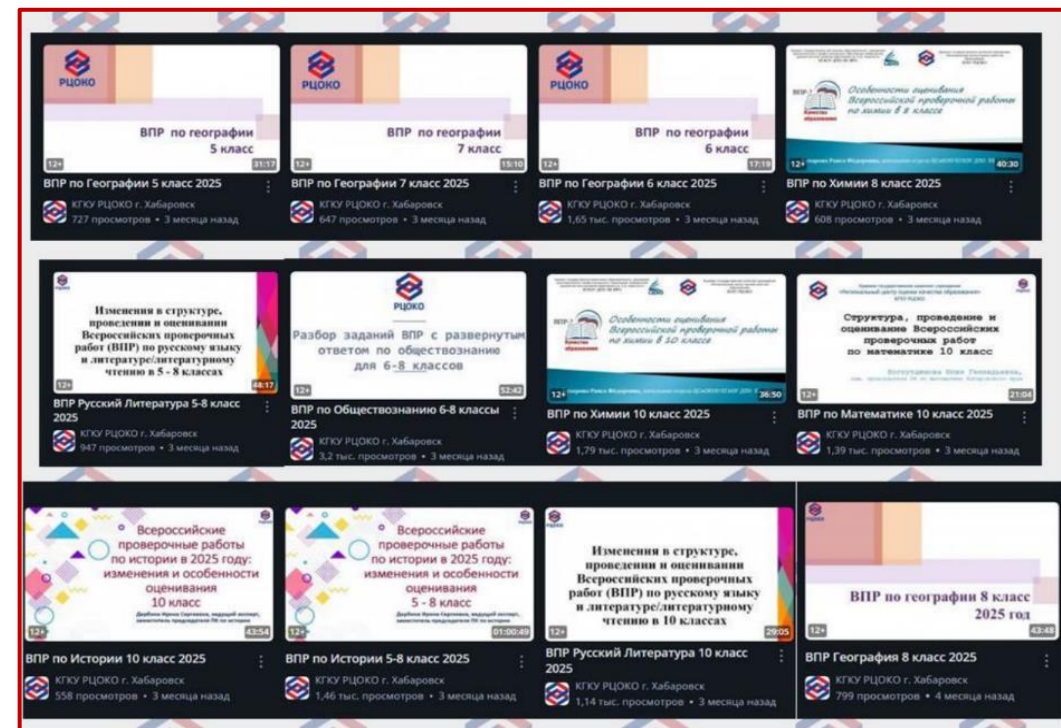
РЦОКО
ВПР по географии 5 класс
12+ 31:17
ВПР по Географии 5 класс 2025
КГКУ РЦОКО г. Хабаровск
727 просмотров • 3 месяца назад

РЦОКО
ВПР по географии 7 класс
12+ 15:10
ВПР по Географии 7 класс 2025
КГКУ РЦОКО г. Хабаровск
647 просмотров • 3 месяца назад

РЦОКО
ВПР по географии 6 класс
12+ 17:19
ВПР по Географии 6 класс 2025
КГКУ РЦОКО г. Хабаровск
1,65 тыс. просмотров • 3 месяца назад

Особенности оценивания Всероссийской проверочной работы по химии в 8 классе
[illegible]
12+ 40:30
ВПР по Химии 8 класс 2025
КГКУ РЦОКО г. Хабаровск
608 просмотров • 3 месяца назад

Изменения в структуре, проведении и оценивании Всероссийских проверочных работ (ВПР) по русскому языку и литературе/литературному чтению в 5 - 8 классах
12+ 44:17
ВПР Русский Литература 5-8 класс 2025
КГКУ РЦОКО г. Хабаровск
947 просмотров • 3 месяца назад

РЦОКО
Разбор заданий ВПР с развернутым ответом по обществознанию для 6-8 классов
12+ 52:42
ВПР по Обществознанию 6-8 классы 2025
КГКУ РЦОКО г. Хабаровск
3,2 тыс. просмотров • 3 месяца назад

Особенности оценивания Всероссийской проверочной работы по химии в 10 классе
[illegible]
12+ 36:50
ВПР по Химии 10 класс 2025
КГКУ РЦОКО г. Хабаровск
1,79 тыс. просмотров • 3 месяца назад

Структура, проведение и оценивание Всероссийских проверочных работ по математике 10 класс
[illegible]
12+ 21:04
ВПР по Математике 10 класс 2025
КГКУ РЦОКО г. Хабаровск
1,39 тыс. просмотров • 3 месяца назад

Всероссийские проверочные работы по истории в 2025 году: изменения и особенности оценивания 10 класс
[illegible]
12+ 43:54
ВПР по Истории 10 класс 2025
КГКУ РЦОКО г. Хабаровск
558 просмотров • 3 месяца назад

Всероссийские проверочные работы по истории в 2025 году: изменения и особенности оценивания 5 - 8 класс
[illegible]
12+ 01:00:49
ВПР по Истории 5-8 класс 2025
КГКУ РЦОКО г. Хабаровск
1,46 тыс. просмотров • 3 месяца назад

Изменения в структуре, проведении и оценивании Всероссийских проверочных работ (ВПР) по русскому языку и литературе/литературному чтению в 10 классах
12+ 29:05
ВПР Русский Литература 10 класс 2025
КГКУ РЦОКО г. Хабаровск
1,14 тыс. просмотров • 3 месяца назад

ВПР по географии 8 класс 2025 год
12+ 43:48
ВПР География 8 класс 2025
КГКУ РЦОКО г. Хабаровск
799 просмотров • 4 месяца назад